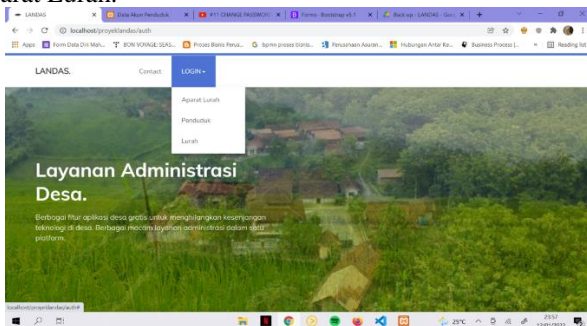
arat Lurah.

LANDAS | Data Akun Penduduk | #11 CHANGE PASSWORD | Forms · Bootstrap v5.1 | Back-up - LANDAS - Goo

localhost/proyeklandas/auth

Apps | Form Data Diri Mah... | BON VOYAGE SEAS... | Proses Bisnis Perus... | bpmn proses bisnis... | Perusahaan Asuran... | Hubungan Antar Ka... | Business Process (... | Reading list

LANDAS.

Contact

LOGIN

Aparat Lurah

Penduduk

Lurah

Layanan Administrasi Desa.

Berbagai fitur aplikasi desa gratis untuk menghilangkan kesenjangan teknologi di desa. Berbagai macam layanan administrasi dalam satu platform.

localhost/proyeklandas/auth#

25°C

23:57